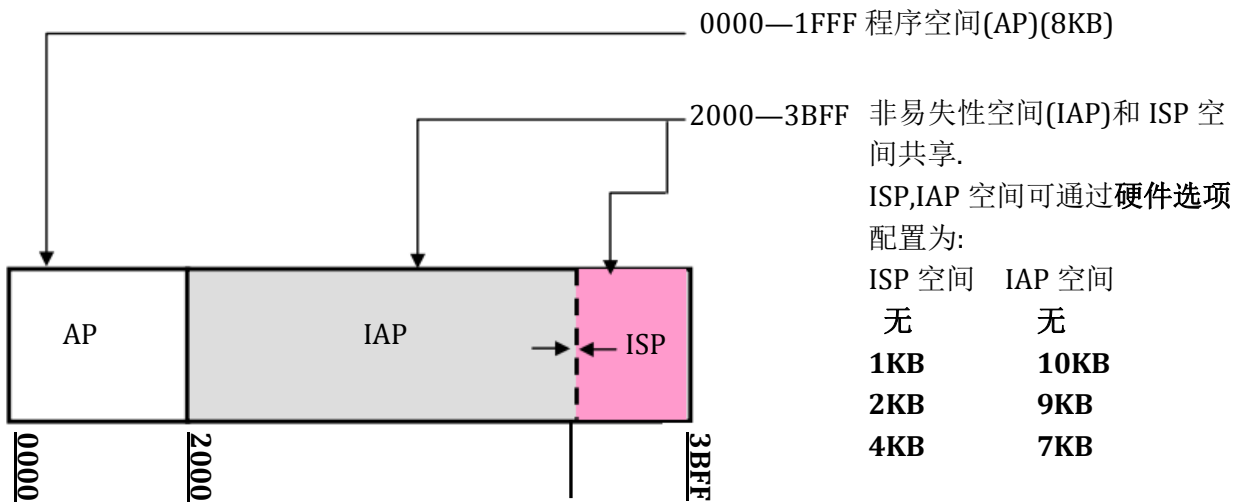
0000—1FFF 程序空间(AP)(8KB)

2000—3BFF 非易失性空间(IAP)和 ISP 空间共享.

ISP,IAP 空间可通过**硬件选项**配置为:

| ISP 空间 | IAP 空间 |
|---|---|
| 无 | 无 |
| **1KB** | **10KB** |
| **2KB** | **9KB** |
| **4KB** | **7KB** |

AP

IAP

ISP

0000

2000

3BFF